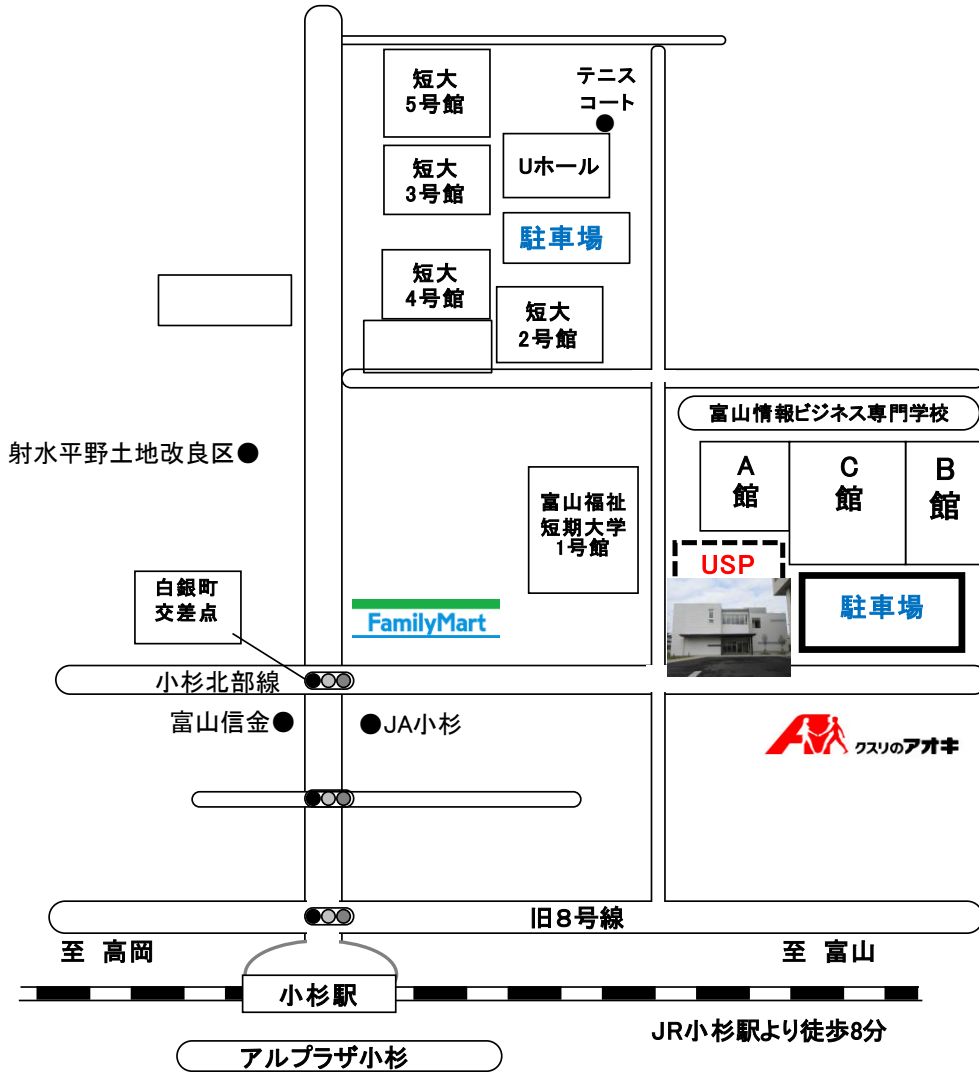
短大
5号館

テニス
コート

短大
3号館

Uホール

駐車場

短大
4号館

短大
2号館

富山情報ビジネス専門学校

射水平野土地改良区●

A
館

C
館

B
館

富山福祉
短期大学
1号館

USP

駐車場

白銀町
交差点

FamilyMart

小杉北部線

富山信金●

●JA小杉

クスリのアオキ

旧8号線

至 高岡

至 富山

小杉駅

JR小杉駅より徒歩8分

アルプラザ小杉